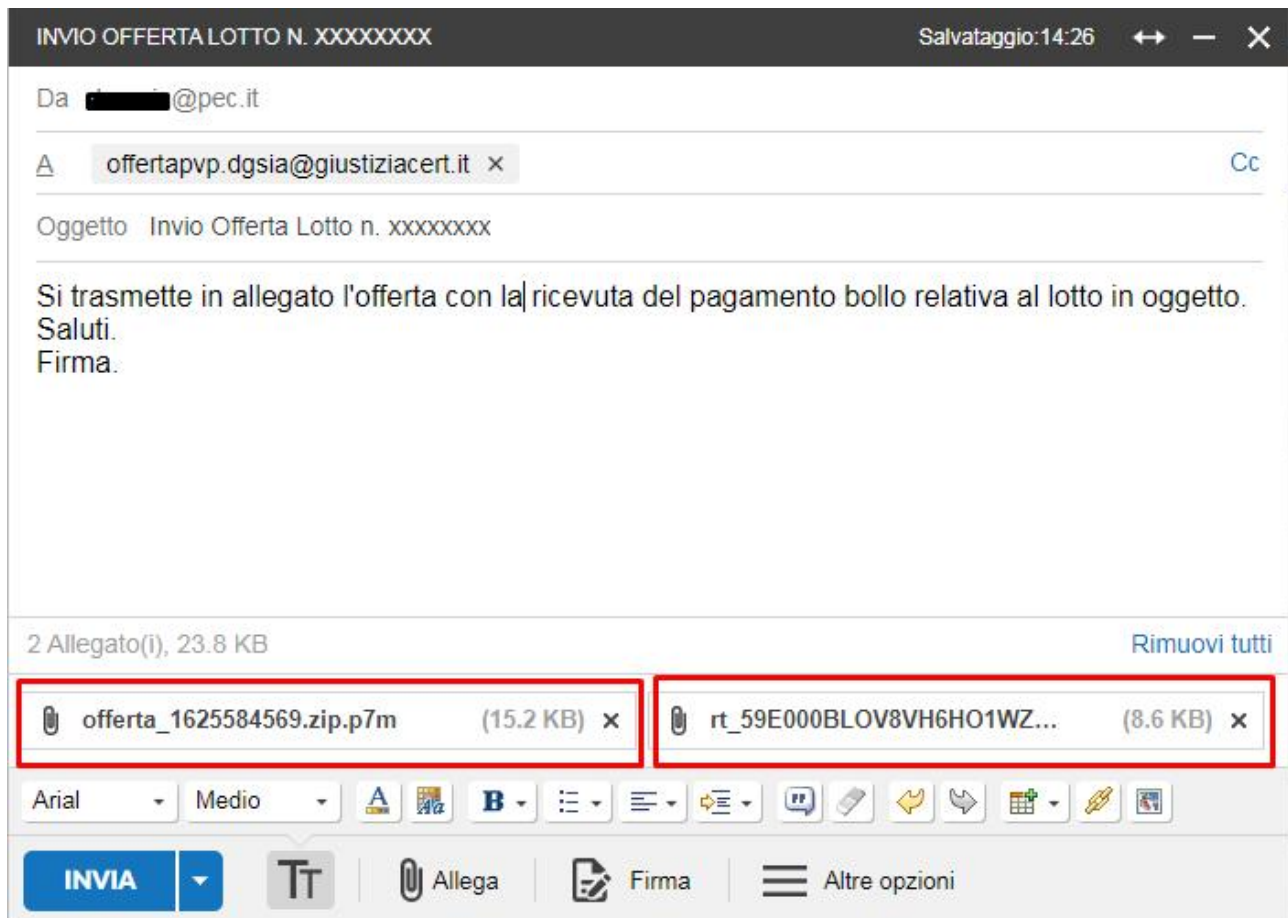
INVIO OFFERTA LOTTO N. XXXXXXXX Salvataggio:14:26

Da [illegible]@pec.it

A offertapvp.dgsia@giustiziacert.it × Cc

Oggetto Invio Offerta Lotto n. xxxxxxxx

Si trasmette in allegato l'offerta con la ricevuta del pagamento bollo relativa al lotto in oggetto.
Saluti.
Firma.

2 Allegato(i), 23.8 KB Rimuovi tutti

offerta_1625584569.zip.p7m (15.2 KB) ×

rt_59E000BLOV8VH6HO1WZ... (8.6 KB) ×

Arial Medio B

INVIA Allega Firma Altre opzioni